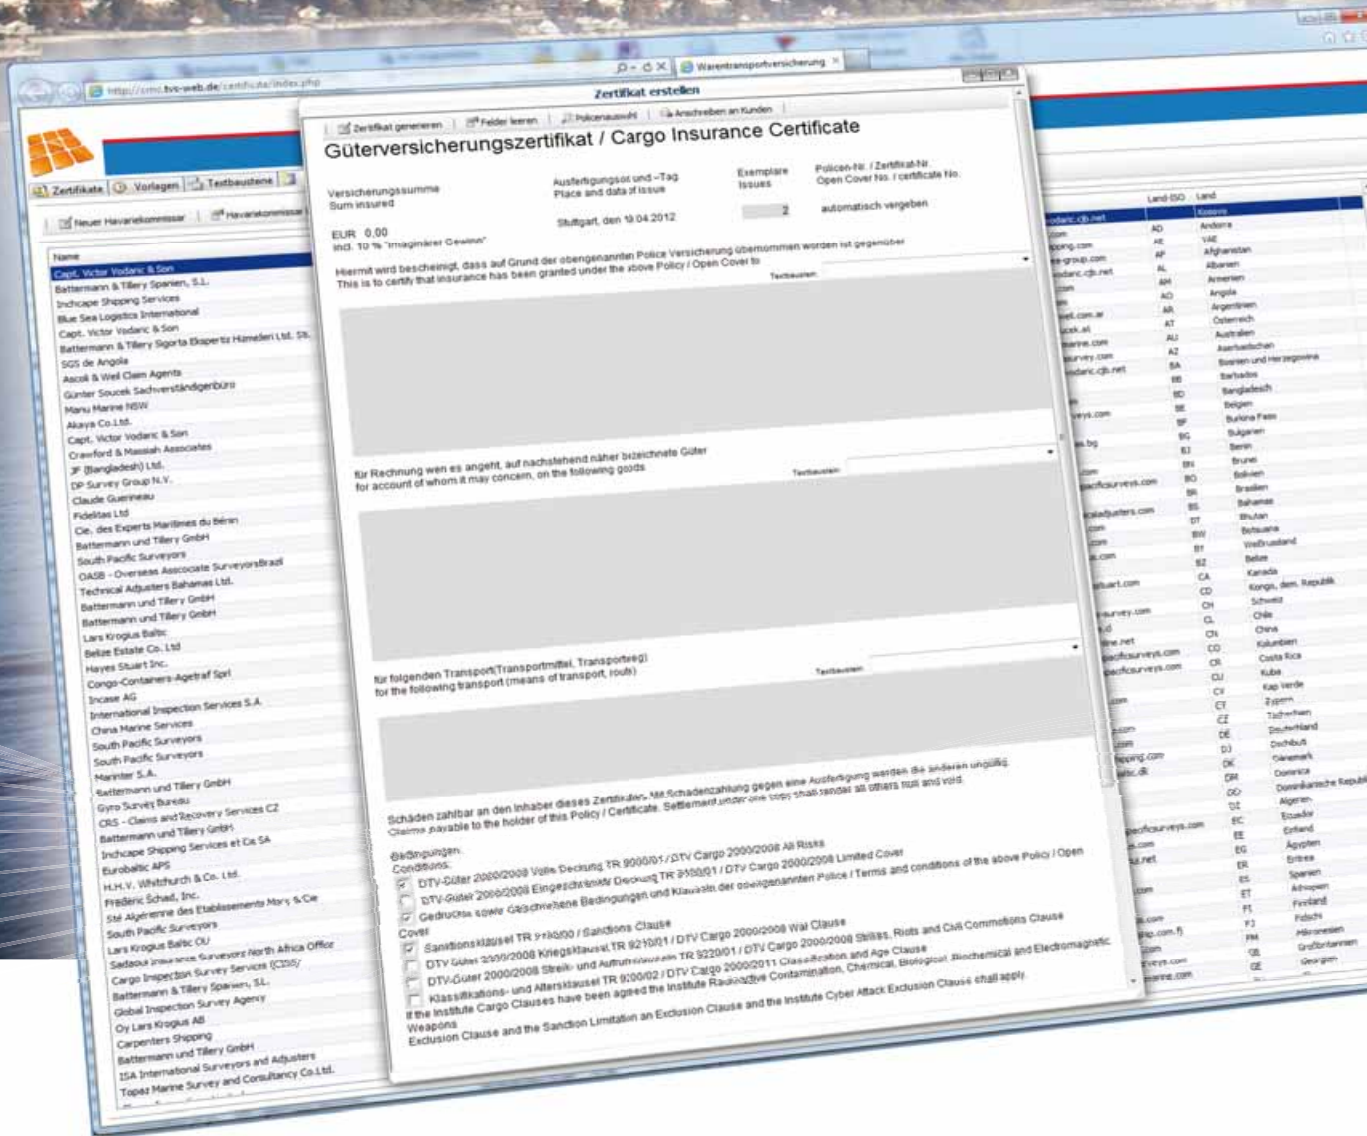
http://cms.tvs-web.de/certificate/index.php
Warentransportversicherung

Zertifikate | Vorlagen | Textbausteine

Neuer Havariekommissar | Havariekommissar

Name
Capt. Victor Vodanic & Son
Battermann & Tillery Spanien, S.L.
Inchcape Shipping Services
Blue Sea Logistics International
Capt. Victor Vodanic & Son
Battermann & Tillery Sigorta Ekspertiz Hizmetleri Ltd. Sti.
SGS de Angola
Ascoli & Weil Claim Agents
Günter Soucek Sachverständigenbüro
Manu Marine NSW
Akaya Co.Ltd.
Capt. Victor Vodanic & Son
Crawford & Massiah Associates
JF (Bangladesh) Ltd.
DP Survey Group N.V.
Claude Guerineau
Fidelitas Ltd
Cie. des Experts Maritimes du Bénin
Battermann und Tillery GmbH
South Pacific Surveyors
OASB - Overseas Associate SurveyorsBrazil
Technical Adjusters Bahamas Ltd.
Battermann und Tillery GmbH
Battermann und Tillery GmbH
Lars Krogius Baltic
Belize Estate Co. Ltd
Hayes Stuart Inc.
Congo-Containers-Agetraf Sprl
Incase AG
International Inspection Services S.A.
China Marine Services
South Pacific Surveyors
South Pacific Surveyors
Marinter S.A.
Battermann und Tillery GmbH
Gyro Survey Bureau
CRS - Claims and Recovery Services CZ
Battermann und Tillery GmbH
Inchcape Shipping Services et Cie SA
Eurobaltic APS
H.H.V. Whitchurch & Co. Ltd.
Frédéric Schad, Inc.
Sté Algérienne des Etablissements Mory & Cie
South Pacific Surveyors
Lars Krogius Baltic OU
Sadaoui Insurance Surveyors North Africa Office
Cargo Inspection Survey Service (CISS)
Battermann & Tillery Spanien, S.L.
Global Inspection Survey Agency
Oy Lars Krogius AB
Carpenters Shipping
Battermann und Tillery GmbH
ISA International Surveyors and Adjusters
Topaz Marine Survey and Consultancy Co.Ltd.

Zertifikat erstellen

Zertifikat generieren | Felder leeren | Policenauswahl | Anschreiben an Kunden

Güterversicherungszertifikat / Cargo Insurance Certificate

Versicherungssumme
Sum insured
Ausfertigungsort und -Tag
Place and date of issue
Exemplare
Issues
Policen-Nr. / Zertifikat-Nr.
Open Cover No. / certificate No.

EUR 0,00
incl. 10 % "imaginärer Gewinn"
Stuttgart, den 19.04.2012
2
automatisch vergeben

Hiermit wird bescheinigt, dass auf Grund der obengenannten Police Versicherung übernommen worden ist gegenüber
This is to certify that insurance has been granted under the above Policy / Open Cover to
Textbaustein

für Rechnung wen es angeht, auf nachstehend näher bezeichnete Güter
for account of whom it may concern, on the following goods
Textbaustein

für folgenden Transport(Transportmittel, Transportweg)
for the following transport (means of transport, route)
Textbaustein

Schäden zahlbar an den Inhaber dieses Zertifikates. Mit Schadenzahlung gegen eine Ausfertigung werden die anderen ungültig.
Claims payable to the holder of this Policy / Certificate. Settlement under one copy shall render all others null and void.

Bedingungen
Conditions
DTV-Güter 2000/2008 Volle Deckung TR 9000/01 / DTV Cargo 2000/2008 All Risks
DTV-Güter 2000/2008 Eingeschränkte Deckung TR 9100/01 / DTV Cargo 2000/2008 Limited Cover
Gedruckte sowie Geschriebene Bedingungen und Klauseln der obengenannten Police / Terms and conditions of the above Policy / Open
Cover
Sanktionsklausel TR 9160/00 / Sanctions Clause
DTV Güter 2000/2008 Kriegsklausel TR 9210/01 / DTV Cargo 2000/2008 War Clause
DTV-Güter 2000/2008 Streik- und Aufruhrklausel TR 9220/01 / DTV Cargo 2000/2008 Strikes, Riots and Civil Commotions Clause
Klassifikations- und Altersklausel TR 9200/02 / DTV Cargo 2000/2011 Classification and Age Clause
If the Institute Cargo Clauses have been agreed the Institute Radioactive Contamination, Chemical, Biological, Biochemical and Electromagnetic Weapons
Exclusion Clause and the Sanction Limitation an Exclusion Clause and the Institute Cyber Attack Exclusion Clause shall apply.

Land-ISO | Land
AD Andorra
AE VAE
AF Afghanistan
AL Albanien
AM Armenien
AO Angola
AR Argentinien
AT Österreich
AU Australien
AZ Aserbaidschan
BA Bosnien und Herzegowina
BB Barbados
BD Bangladesch
BE Belgien
BF Burkina Faso
BG Bulgarien
BJ Benin
BN Brunei
BO Bolivien
BR Brasilien
BS Bahamas
BT Bhutan
BW Botsuana
BY Weißrussland
BZ Belize
CA Kanada
CD Kongo, dem. Republik
CH Schweiz
CL Chile
CN China
CO Kolumbien
CR Costa Rica
CU Kuba
CV Kap Verde
CY Zypern
CZ Tschechien
DE Deutschland
DJ Dschibuti
DK Dänemark
DM Dominica
DO Dominikanische Republik
DZ Algerien
EC Ecuador
EE Estland
EG Ägypten
ER Eritrea
ES Spanien
ET Äthiopien
FI Finnland
FJ Fidschi
FM Mikronesien
GB Großbritannien
GE Georgien
Kosovo